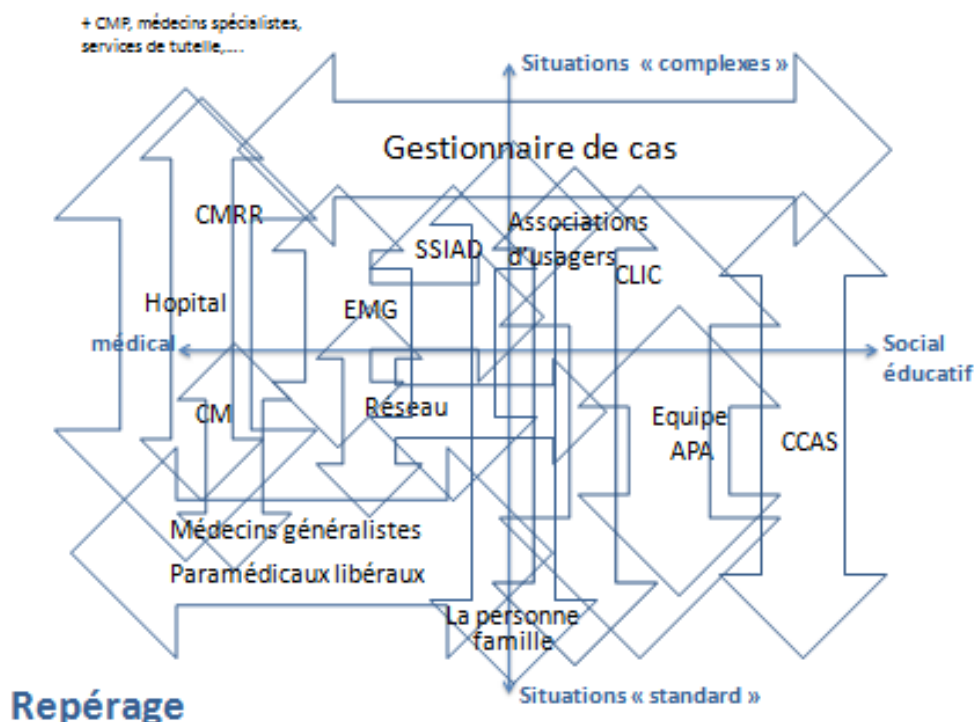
+ CMP, médecins spécialistes, services de tutelle,….

Situations « complexes »

Gestionnaire de cas

CMRR

SSIAD

Associations d'usagers

CLIC

Hopital

EMG

médical

Social éducatif

CM

Réseau

Equipe APA

CCAS

Médecins généralistes

Paramédicaux libéraux

La personne famille

Repérage

Situations « standard »